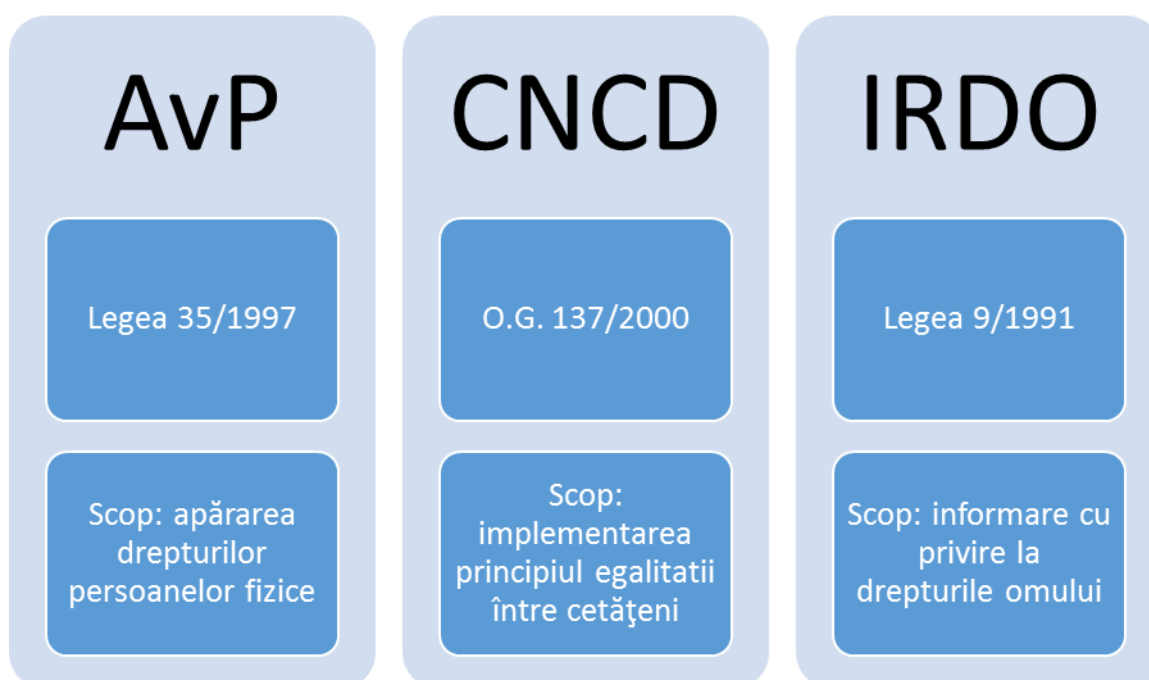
AvP

Legea 35/1997

Scop: apărarea drepturilor persoanelor fizice

CNCD

O.G. 137/2000

Scop: implementarea principiul egalitatii între cetăţeni

IRDO

Legea 9/1991

Scop: informare cu privire la drepturile omului